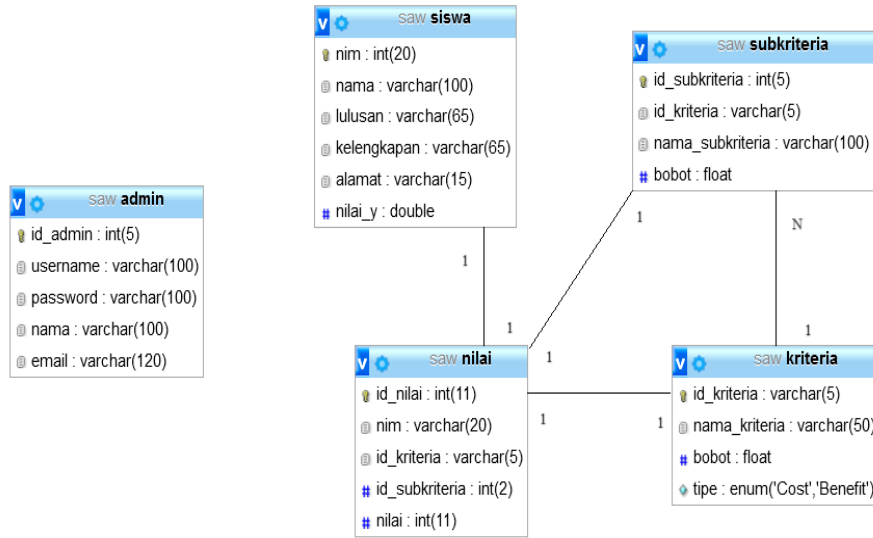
saw siswa
nim : int(20)
nama : varchar(100)
lulusan : varchar(65)
kelengkapan : varchar(65)
alamat : varchar(15)
nilai_y : double

saw subkriteria
id_subkriteria : int(5)
id_kriteria : varchar(5)
nama_subkriteria : varchar(100)
bobot : float

saw admin
id_admin : int(5)
username : varchar(100)
password : varchar(100)
nama : varchar(100)
email : varchar(120)

1
1
1
N
1
1

saw nilai
id_nilai : int(11)
nim : varchar(20)
id_kriteria : varchar(5)
id_subkriteria : int(2)
nilai : int(11)

1
1

saw kriteria
id_kriteria : varchar(5)
nama_kriteria : varchar(50)
bobot : float
tipe : enum('Cost','Benefit')